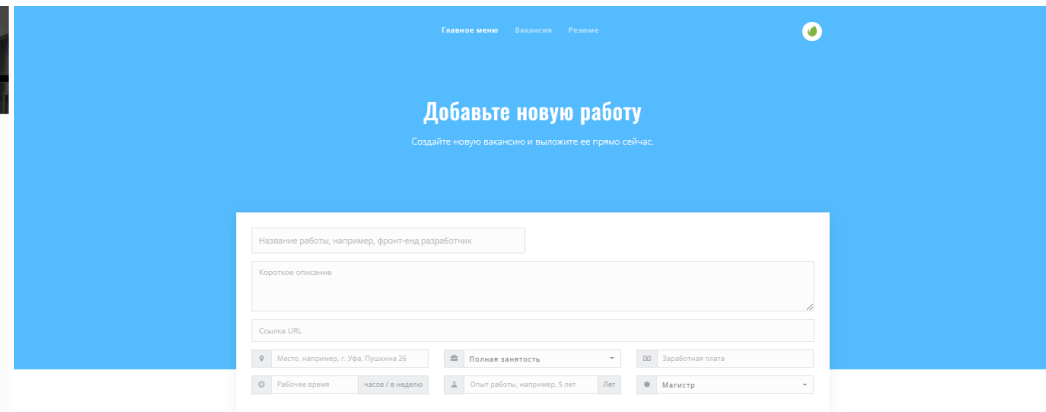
Главное меню Вакансия Резюме

Добавьте новую работу

Создайте новую вакансию и выложите ее прямо сейчас.

Название работы, например, фронт-енд разработчик

Короткое описание

Ссылка URL

Место, например, г. Уфа, Пушкина 26

Полная занятость

Заработная плата

Рабочее время

часов / в неделю

Опыт работы, например, 5 лет

Лет

Магистр